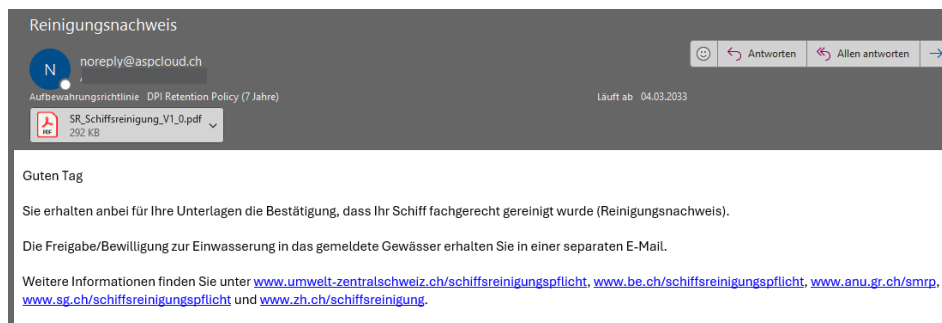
Reinigungsnachweis

N noreply@aspcloud.ch

Antworten Allen antworten

Aufbewahrungsrichtlinie DPI Retention Policy (7 Jahre)

Läuft ab 04.03.2033

SR_Schiffsreinigung_V1_0.pdf
292 KB

Guten Tag

Sie erhalten anbei für Ihre Unterlagen die Bestätigung, dass Ihr Schiff fachgerecht gereinigt wurde (Reinigungsnachweis).

Die Freigabe/Bewilligung zur Einwasserung in das gemeldete Gewässer erhalten Sie in einer separaten E-Mail.

Weitere Informationen finden Sie unter www.umwelt-zentralschweiz.ch/schiffsreinigungspflicht, www.be.ch/schiffsreinigungspflicht, www.anu.gr.ch/smrp, www.sg.ch/schiffsreinigungspflicht und www.zh.ch/schiffsreinigung.